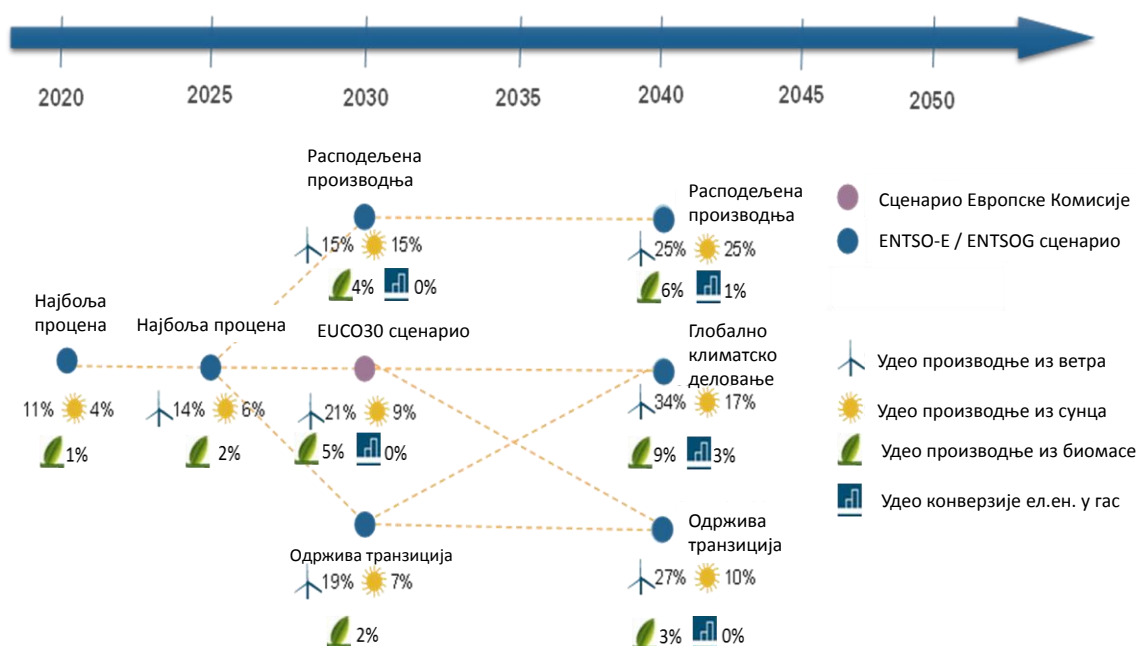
2020 2025 2030 2035 2040 2045 2050

Расподељена производња
15% 15%
4% 0%

Расподељена производња
25% 25%
6% 1%

Сценарио Европске Комисије
ENTSO-E / ENTSOG сценарио

Најбоља процена
11% 4%
1%

Најбоља процена
14% 6%
2%

EUCO30 сценарио
21% 9%
5% 0%

Глобално климатско деловање
34% 17%
9% 3%

Удео производње из ветра
Удео производње из сунца
Удео производње из биомасе
Удео конверзије ел.ен. у гас

Одржива транзиција
19% 7%
2%

Одржива транзиција
27% 10%
3% 0%